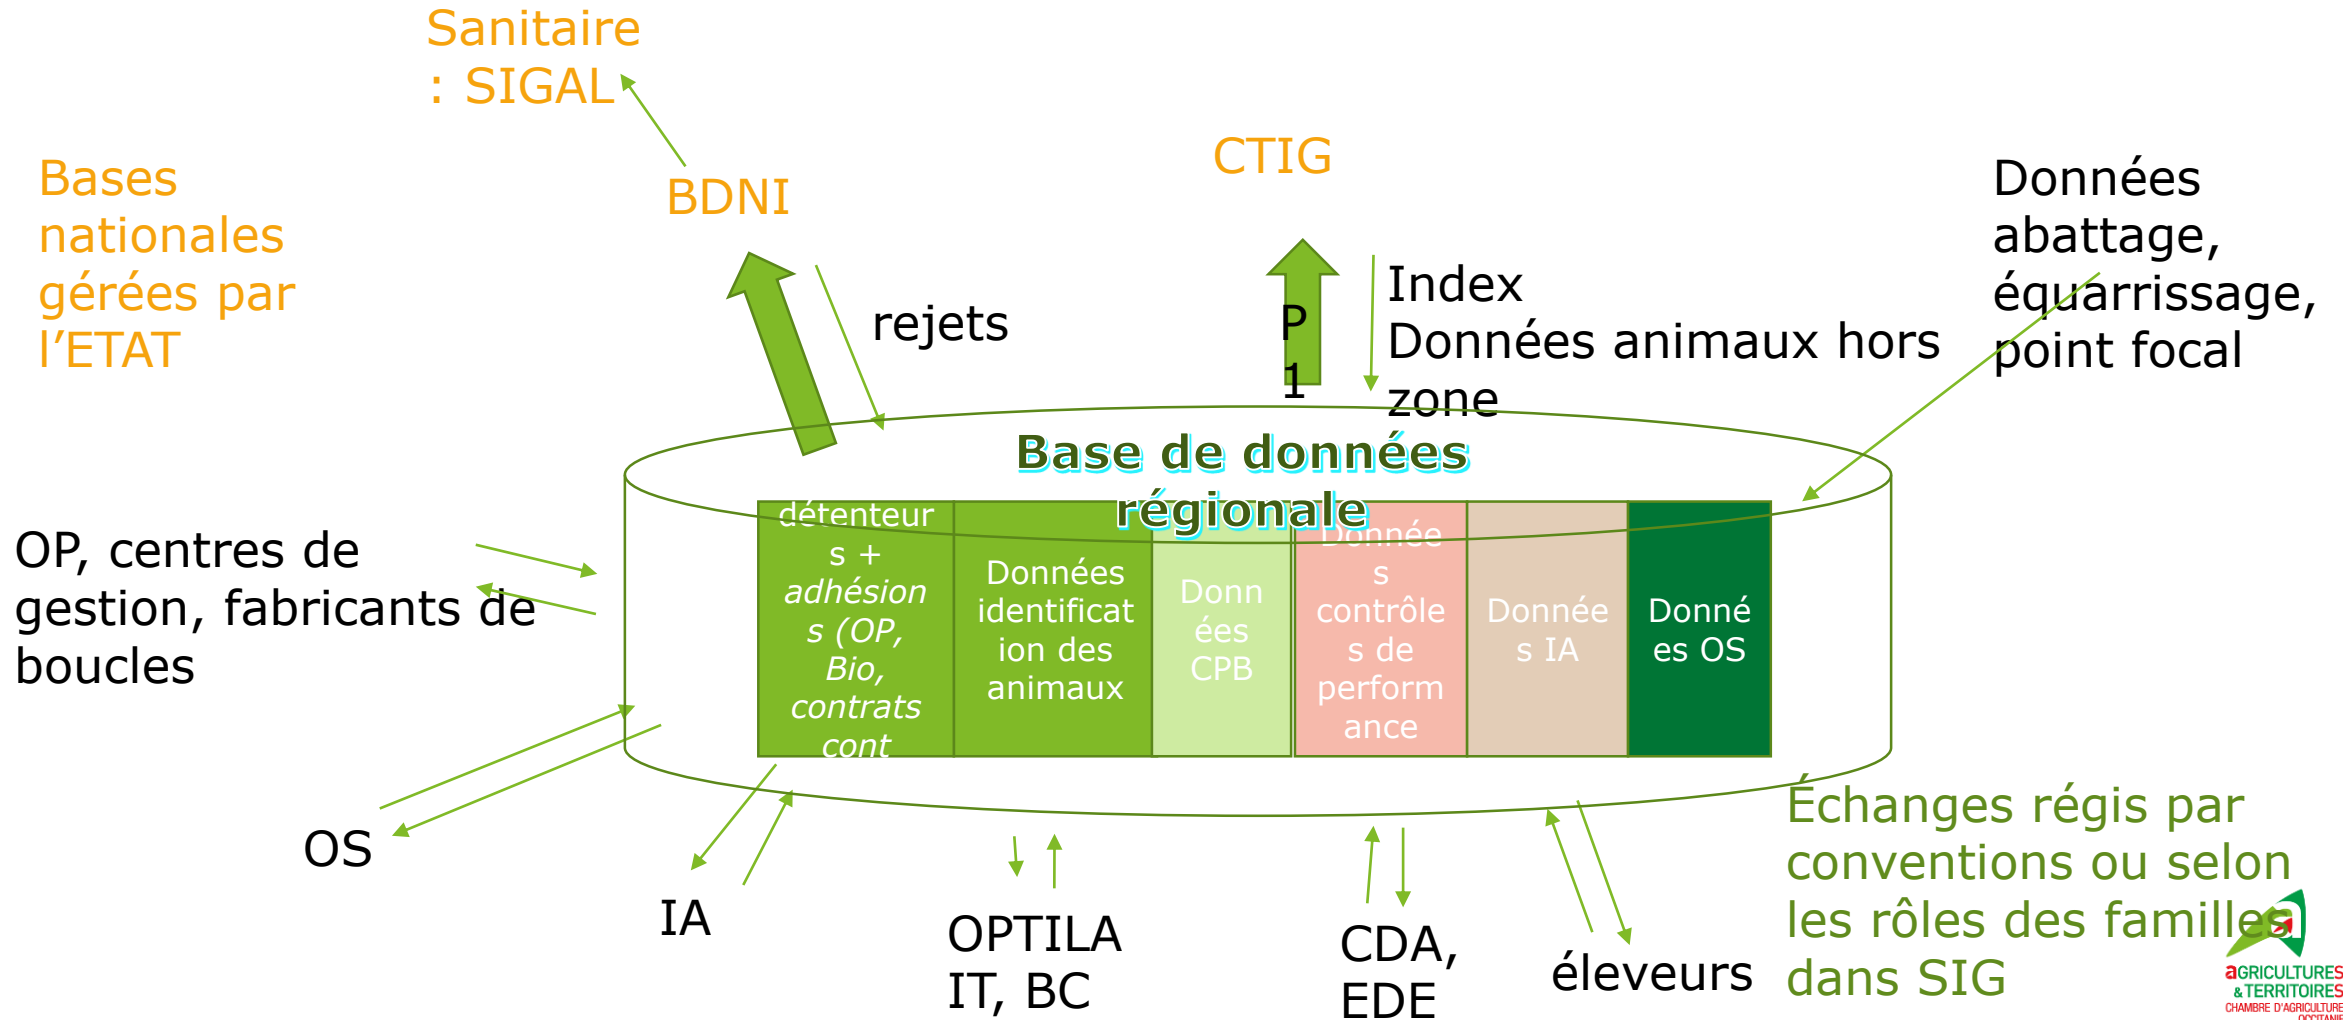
Sanitaire : SIGAL

Bases nationales gérées par l'ETAT

BDNI

rejets

CTIG

P 1

Index
Données animaux hors zone

Données abattage, équarrissage, point focal

Base de données régionale

détenteurs + *adhésions (OP, Bio, contrats cont*

Données identification des animaux

Données CPB

Données contrôles de performance

Données IA

Données OS

OP, centres de gestion, fabricants de boucles

OS

IA

OPTILA IT, BC

CDA, EDE

éleveurs

Échanges régis par conventions ou selon les rôles des familles dans SIG

aGRICULTURES & TERRITOIRES CHAMBRE D'AGRICULTURE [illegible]